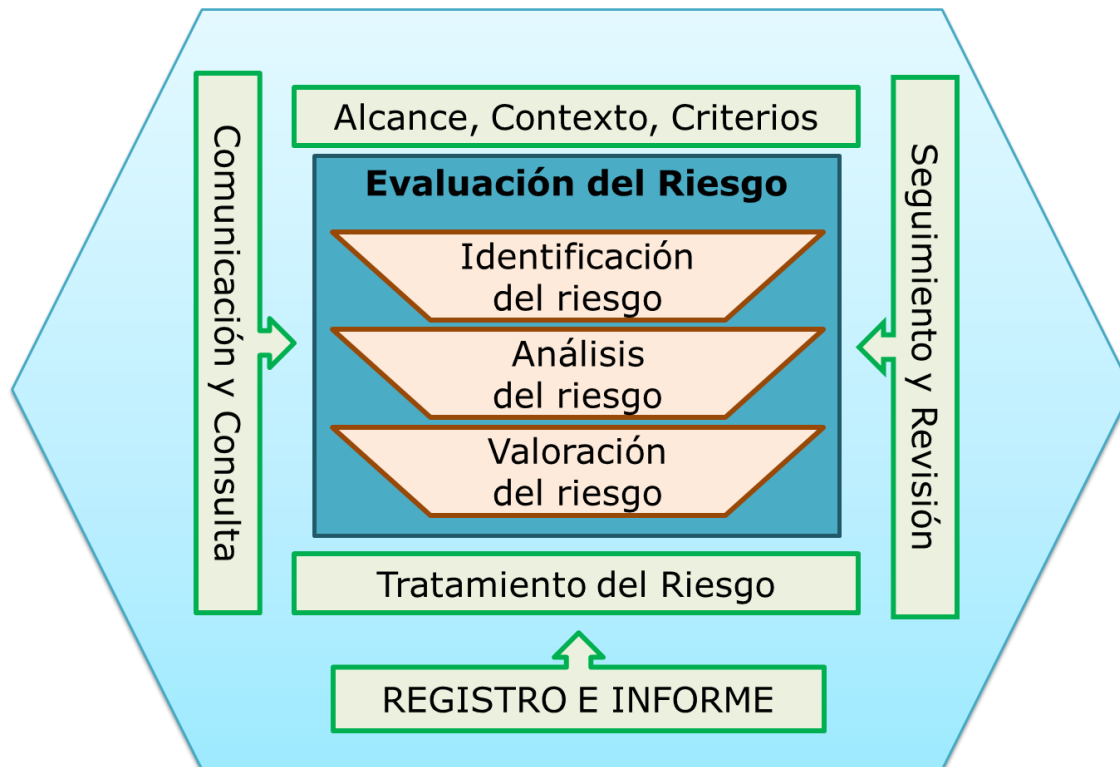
Comunicación y Consulta

Alcance, Contexto, Criterios

Evaluación del Riesgo

Identificación del riesgo

Análisis del riesgo

Valoración del riesgo

Tratamiento del Riesgo

Seguimiento y Revisión

REGISTRO E INFORME